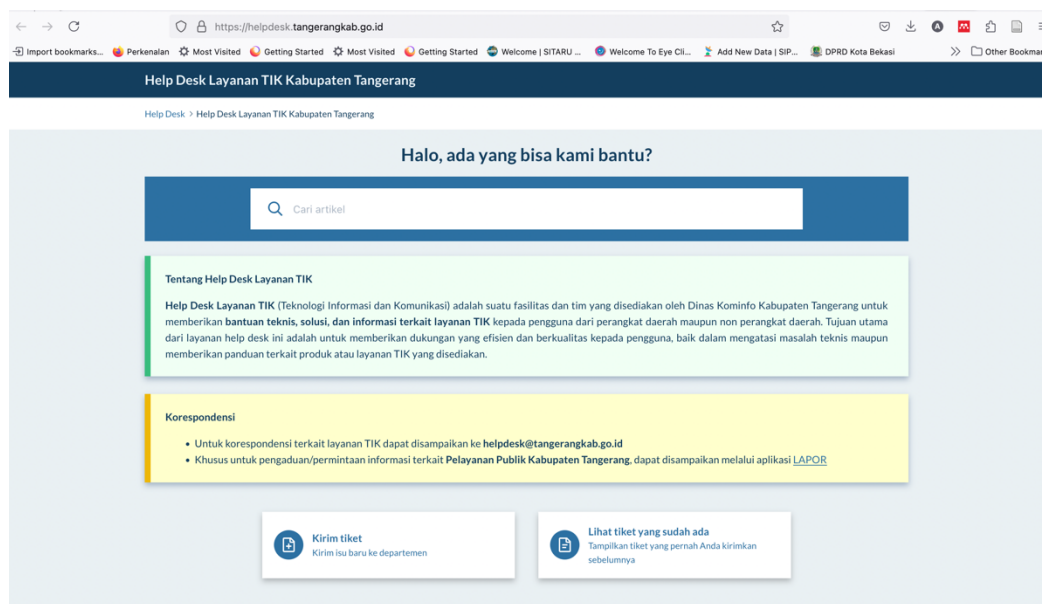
https://helpdesk.tangerangkab.go.id

Import bookmarks... Perkenalan Most Visited Getting Started Most Visited Getting Started Welcome | SITARU ... Welcome To Eye Cli... Add New Data | SIP... DPRD Kota Bekasi Other Bookmar

Help Desk Layanan TIK Kabupaten Tangerang

Help Desk > Help Desk Layanan TIK Kabupaten Tangerang

Halo, ada yang bisa kami bantu?

Cari artikel

Tentang Help Desk Layanan TIK

**Help Desk Layanan TIK** (Teknologi Informasi dan Komunikasi) adalah suatu fasilitas dan tim yang disediakan oleh Dinas Kominfo Kabupaten Tangerang untuk memberikan **bantuan teknis, solusi, dan informasi terkait layanan TIK** kepada pengguna dari perangkat daerah maupun non perangkat daerah. Tujuan utama dari layanan help desk ini adalah untuk memberikan dukungan yang efisien dan berkualitas kepada pengguna, baik dalam mengatasi masalah teknis maupun memberikan panduan terkait produk atau layanan TIK yang disediakan.

Korespondensi

- Untuk korespondensi terkait layanan TIK dapat disampaikan ke **helpdesk@tangerangkab.go.id**
- Khusus untuk pengaduan/permintaan informasi terkait **Pelayanan Publik Kabupaten Tangerang**, dapat disampaikan melalui aplikasi LAPOR

Kirim tiket
Kirim isu baru ke departemen

Lihat tiket yang sudah ada
Tampilkan tiket yang pernah Anda kirimkan sebelumnya